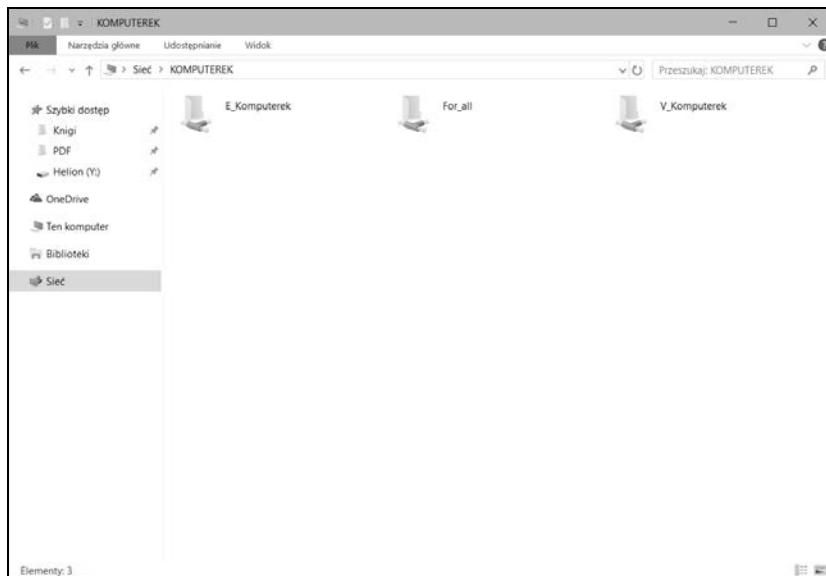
KOMPUTEREK

Plik Narzędzia główne Udostępnianie Widok

Sieć > KOMPUTEREK

Przeszukaj: KOMPUTEREK

Szybki dostęp
Knigi
PDF
Helion (Y:)
OneDrive
Ten komputer
Biblioteki
Sieć

E_Komputerek
For_all
V_Komputerek

Elementy: 3